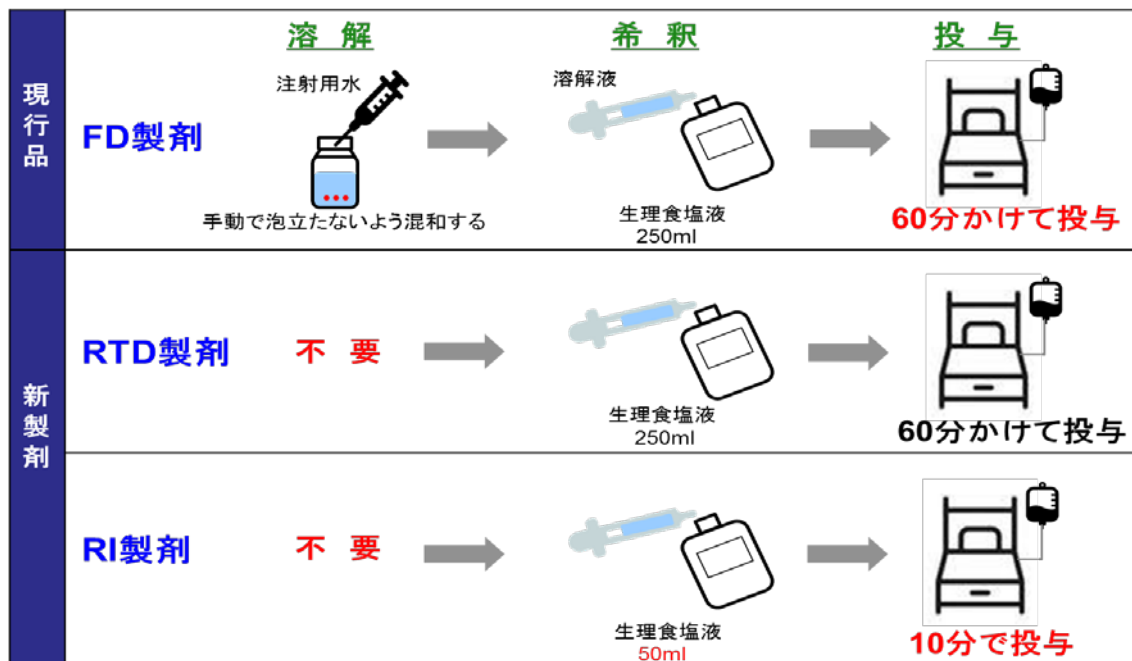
| | | 溶 解 | 希 釈 | 投 与 |
|---|---|---|---|---|
| 現行品 | FD製剤 | 注射用水<br>手動で泡立たないよう混和する | 溶解液<br>生理食塩液<br>250ml | 60分かけて投与 |
| 新製剤 | RTD製剤 | 不 要 | 生理食塩液<br>250ml | 60分かけて投与 |
| 新製剤 | RI製剤 | 不 要 | 生理食塩液<br>50ml | 10分で投与 |